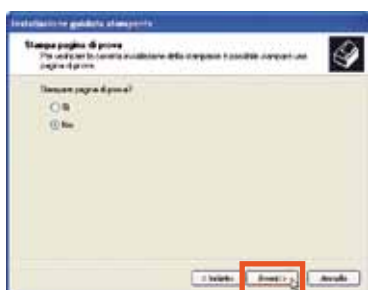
Installazione guidata stampante

Stampa pagina di prova
Per verificare la corretta installazione della stampante è possibile stampare una pagina di prova.

Stampare pagina di prova?

Sì

No

< Indietro

Avanti >

Annulla